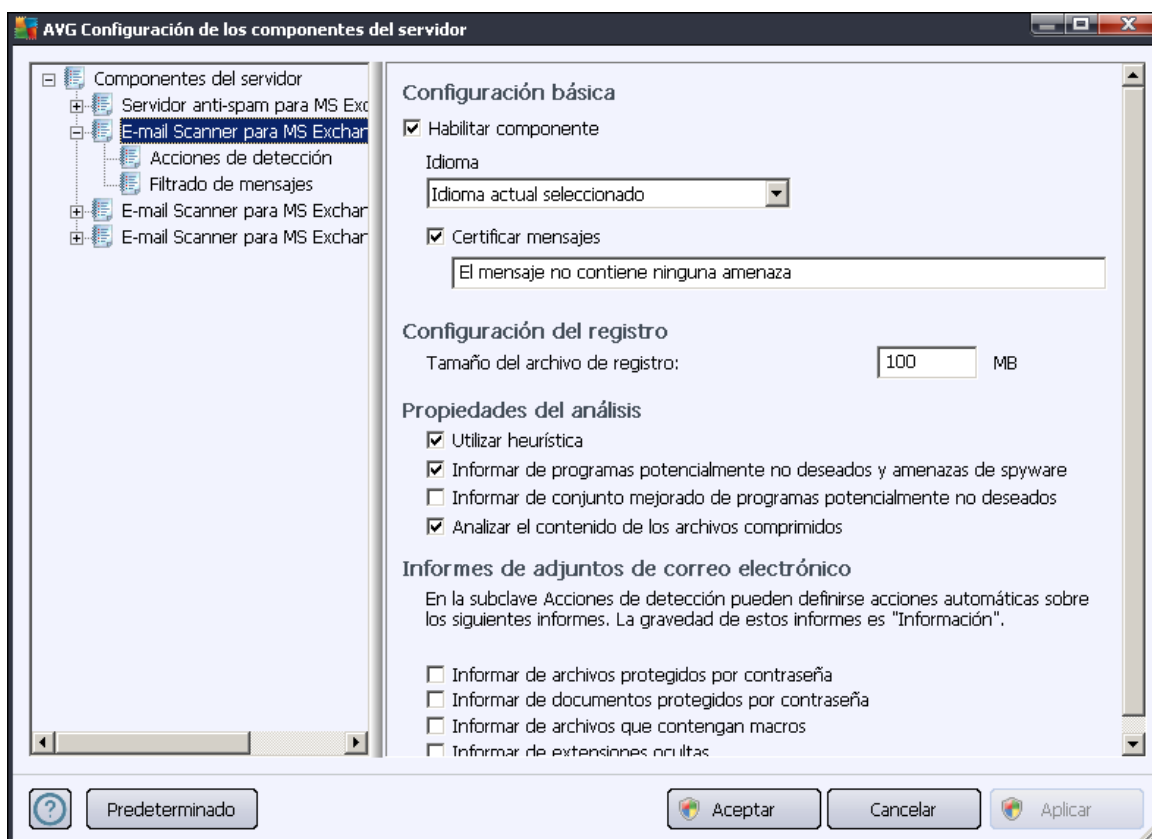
AVG Configuración de los componentes del servidor

Componentes del servidor
Servidor anti-spam para MS Exc
E-mail Scanner para MS Exchar
Acciones de detección
Filtrado de mensajes
E-mail Scanner para MS Exchar
E-mail Scanner para MS Exchar

Configuración básica
☑ Habilitar componente
Idioma
Idioma actual seleccionado
☑ Certificar mensajes
El mensaje no contiene ninguna amenaza

Configuración del registro
Tamaño del archivo de registro: 100 MB

Propiedades del análisis
☑ Utilizar heurística
☑ Informar de programas potencialmente no deseados y amenazas de spyware
☐ Informar de conjunto mejorado de programas potencialmente no deseados
☑ Analizar el contenido de los archivos comprimidos

Informes de adjuntos de correo electrónico
En la subclave Acciones de detección pueden definirse acciones automáticas sobre los siguientes informes. La gravedad de estos informes es "Información".

☐ Informar de archivos protegidos por contraseña
☐ Informar de documentos protegidos por contraseña
☐ Informar de archivos que contengan macros
☐ Informar de extensiones ocultas

Predeterminado
Aceptar
Cancelar
Aplicar